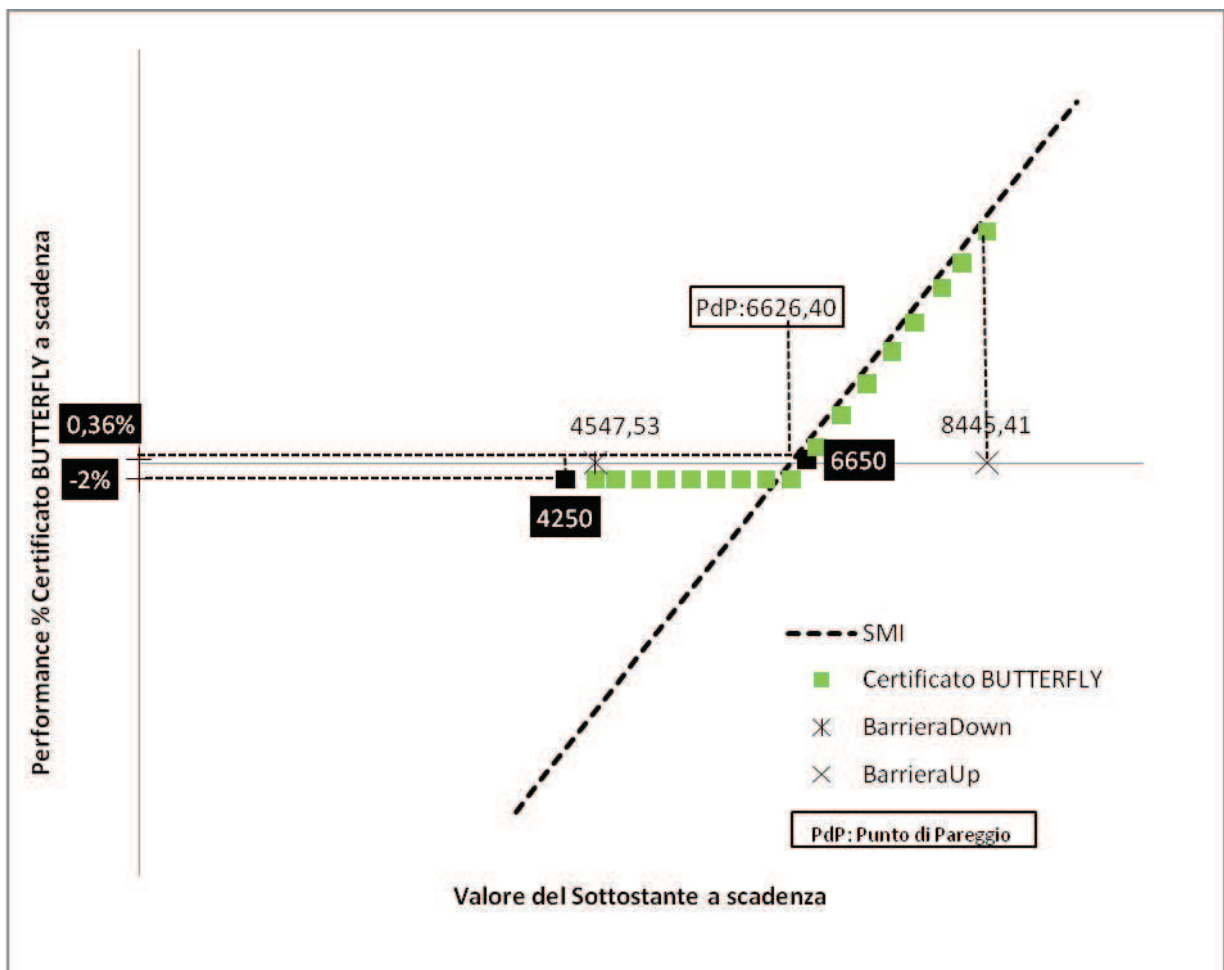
Performance % Certificato BUTTERFLY a scadenza

PdP:6626,40

0,36%

4547,53

8445,41

-2%

6650

4250

SMI

Certificato BUTTERFLY

BarrieraDown

BarrieraUp

PdP: Punto di Pareggio

Valore del Sottostante a scadenza